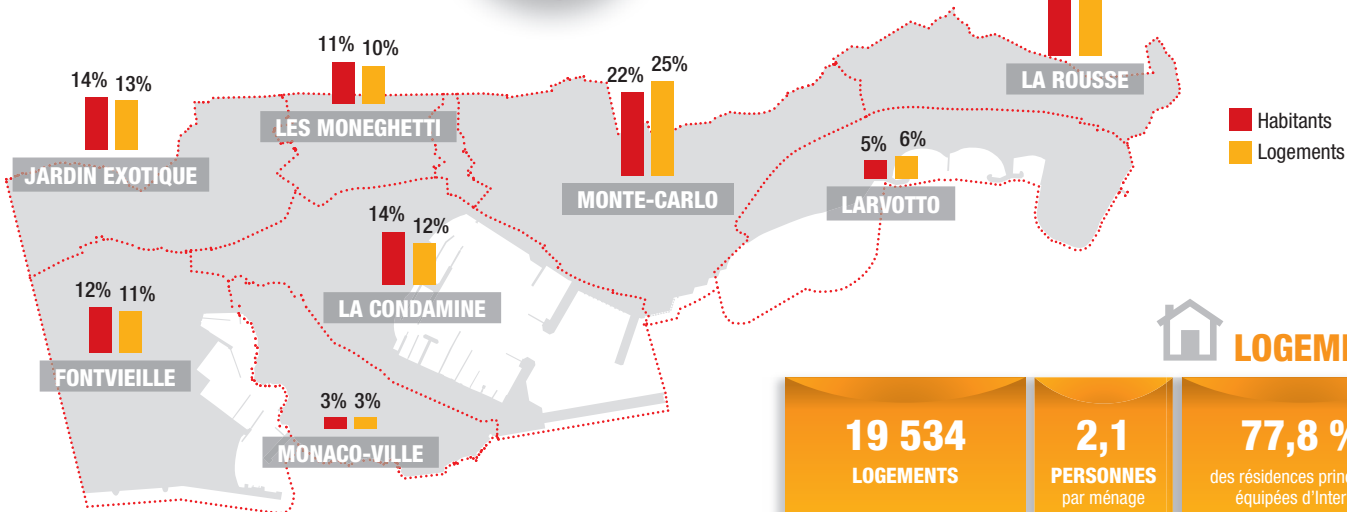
14% 13%
JARDIN EXOTIQUE

11% 10%
LES MONEGHETTI

22% 25%
MONTE-CARLO

LA ROUSSE

Habitants
Logements

5% 6%
LARVOTTO

14% 12%
LA CONDAMINE

12% 11%
FONTVIEILLE

3% 3%
MONACO-VILLE

LOGEM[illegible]

19 534
LOGEMENTS

2,1
PERSONNES
par ménage

77,8 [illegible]
des résidences prin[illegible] équipées d'Inter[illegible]